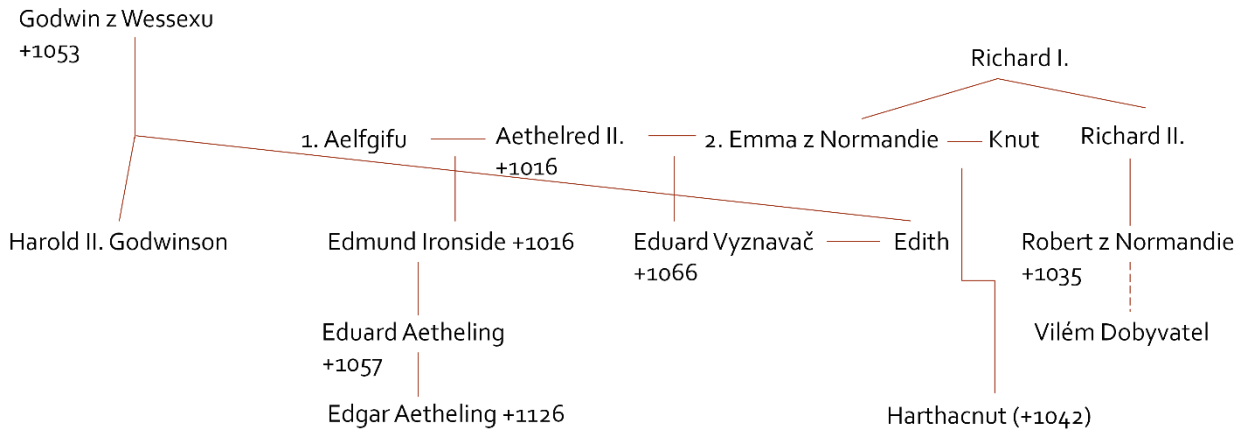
Godwin z Wessexu
+1053

Richard I.

1. Aelfgifu
Aethelred II.
+1016
2. Emma z Normandie
Knut
Richard II.

Harold II. Godwinson
Edmund Ironside +1016
Eduard Vyznavač
+1066
Edith
Robert z Normandie
+1035

Eduard Aetheling
+1057
Vilém Dobyvatel

Edgar Aetheling +1126
Harthacnut (+1042)